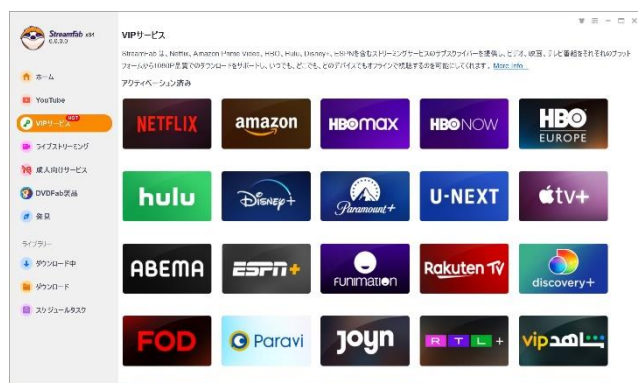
StreamFab x64
6.0.3.0

ホーム
YouTube
VIPサービス HOT
ライブストリーミング
成人向けサービス
DVDFab製品
音楽

ライブラリー
ダウンロード中
ダウンロード
スケジュールタスク

VIPサービス

StreamFab は、Netflix, Amazon Prime Video, HBO, Hulu, Disney+、ESPNを含むストリーミングサービスのサブスクライバーを提供し、ビデオ、映画、テレビ番組をそれぞれのプラットフォームから1080P品質でのダウンロードをサポートし、いつでも、どこでも、どのデバイスでもオフラインで視聴するのを可能にしてくれます。 More Info...

アクティベーション済み

NETFLIX
amazon
HBOmax
HBO NOW
HBO EUROPE
hulu
Disney+
Paramount+
U-NEXT
tv+
ABEMA
ESPN+
funimation
Rakuten TV
discovery+
FOD
Paravi
joyn
RTL+
vip شاهد